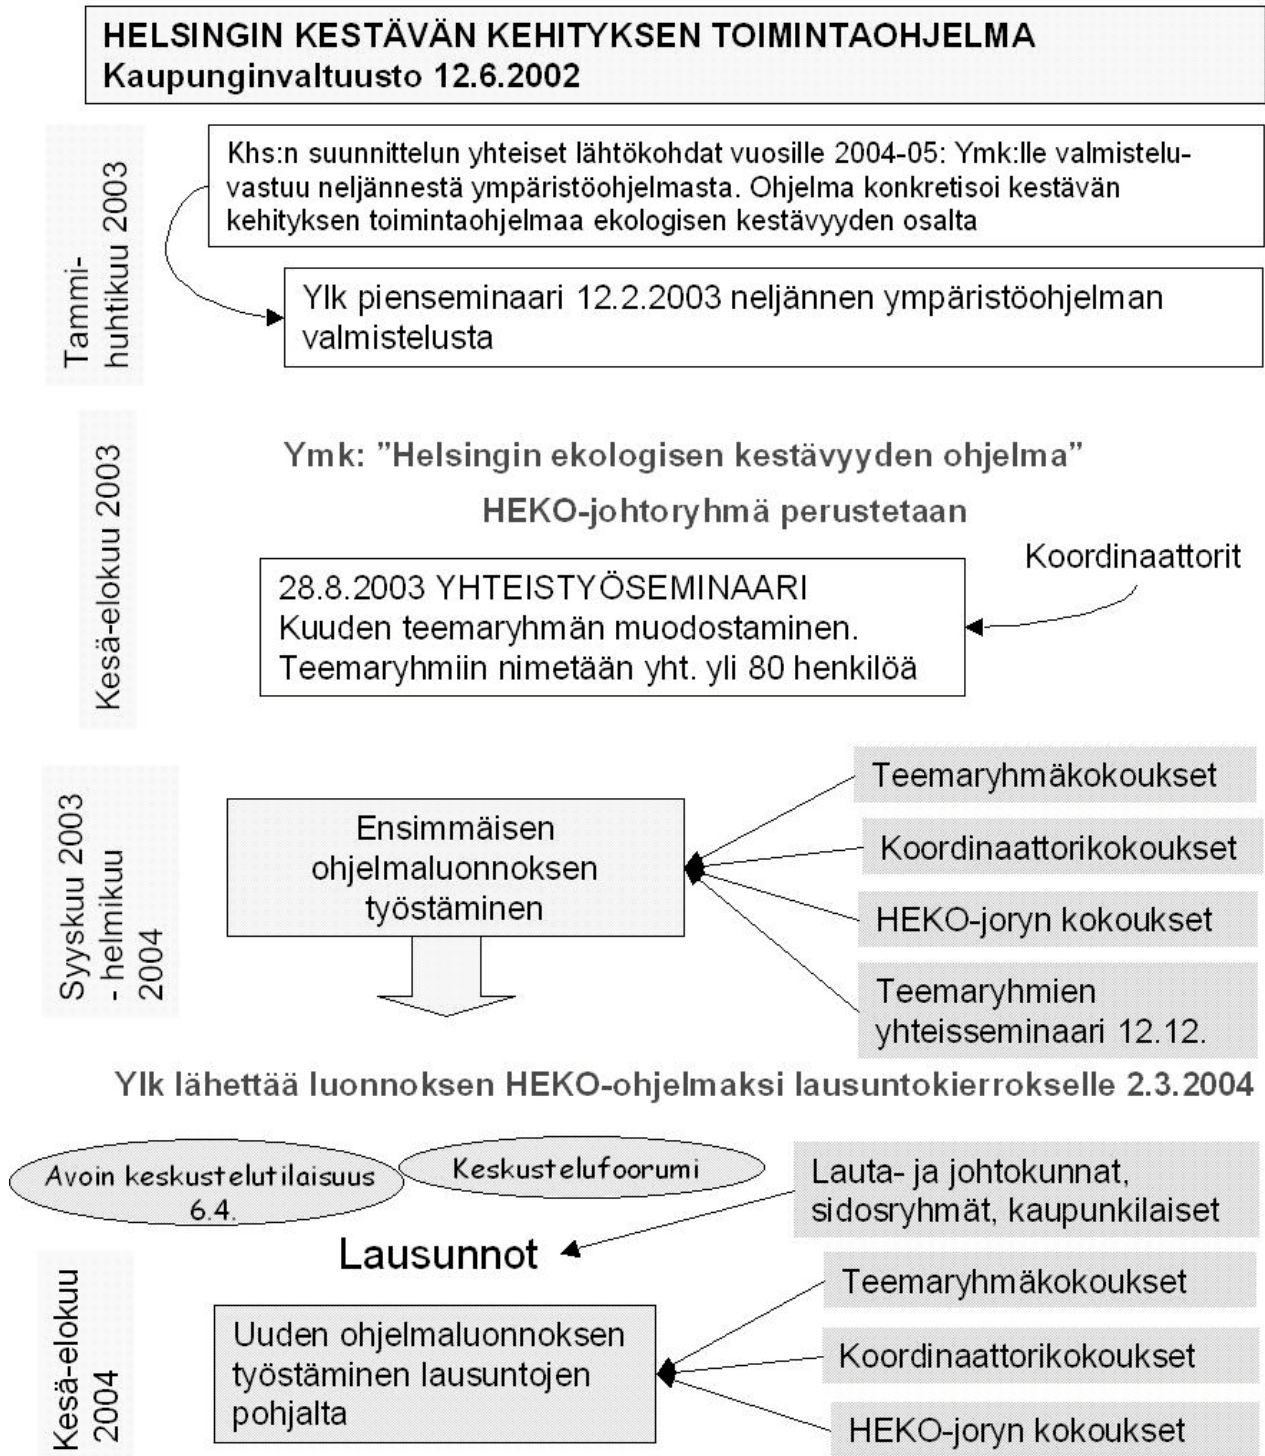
HELSINGIN KESTÄVÄN KEHITYKSEN TOIMINTAOHJELMA
Kaupunginvaltuusto 12.6.2002

Tammi-huhtikuu 2003

Khs:n suunnittelun yhteiset lähtökohdat vuosille 2004-05: Ymk:lle valmisteluvastuu neljännestä ympäristöohjelmasta. Ohjelma konkretisoi kestävän kehityksen toimintaohjelmaa ekologisen kestävyyden osalta

Ylk pienseminaari 12.2.2003 neljännen ympäristöohjelman valmistelusta

Kesä-elokuu 2003

Ymk: "Helsingin ekologisen kestävyyden ohjelma"

HEKO-johtoryhmä perustetaan

Koordinaattorit

28.8.2003 YHTEISTYÖSEMINAARI
Kuuden teemaryhmän muodostaminen.
Teemaryhmiin nimetään yht. yli 80 henkilöä

Syyskuu 2003 - helmikuu 2004

Ensimmäisen ohjelmaluonnoksen työstäminen

Teemaryhmäkokoukset

Koordinaattorikokoukset

HEKO-joryn kokoukset

Teemaryhmien yhteisseminaari 12.12.

Ylk lähettää luonnoksen HEKO-ohjelmaksi lausuntokierrokselle 2.3.2004

Avoin keskustelutilaisuus 6.4.

Keskustelufoorumi

Lauta- ja johtokunnat, sidosryhmät, kaupunkilaiset

Lausunnot

Kesä-elokuu 2004

Teemaryhmäkokoukset

Uuden ohjelmaluonnoksen työstäminen lausuntojen pohjalta

Koordinaattorikokoukset

HEKO-joryn kokoukset